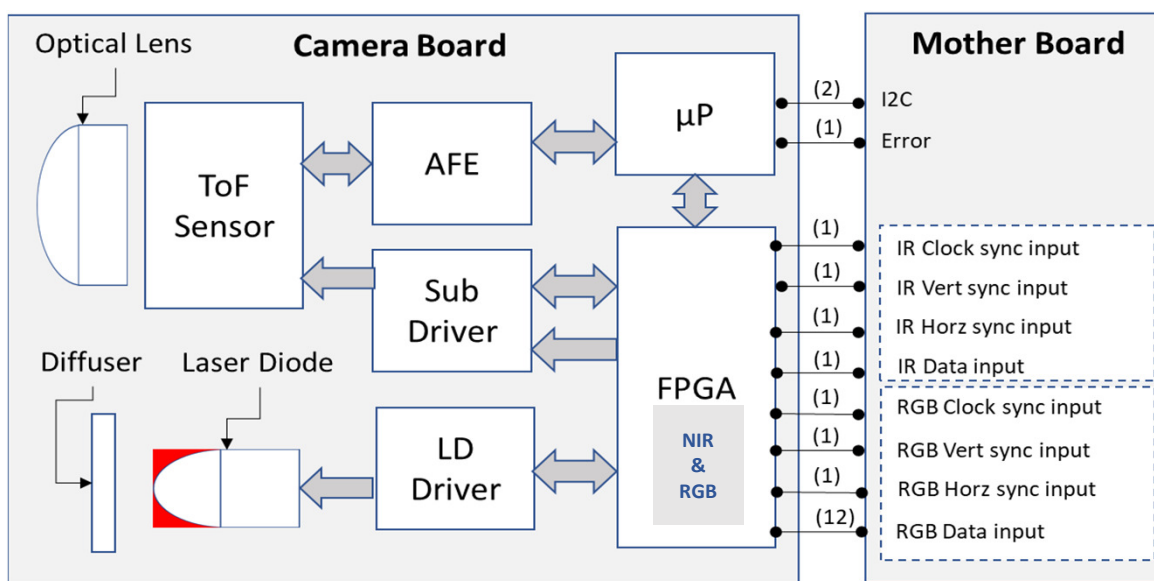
Optical Lens

Camera Board

Mother Board

ToF Sensor

AFE

μP

Sub Driver

FPGA

NIR & RGB

Diffuser

Laser Diode

LD Driver

(2) I2C

(1) Error

(1) IR Clock sync input

(1) IR Vert sync input

(1) IR Horz sync input

(1) IR Data input

(1) RGB Clock sync input

(1) RGB Vert sync input

(1) RGB Horz sync input

(12) RGB Data input